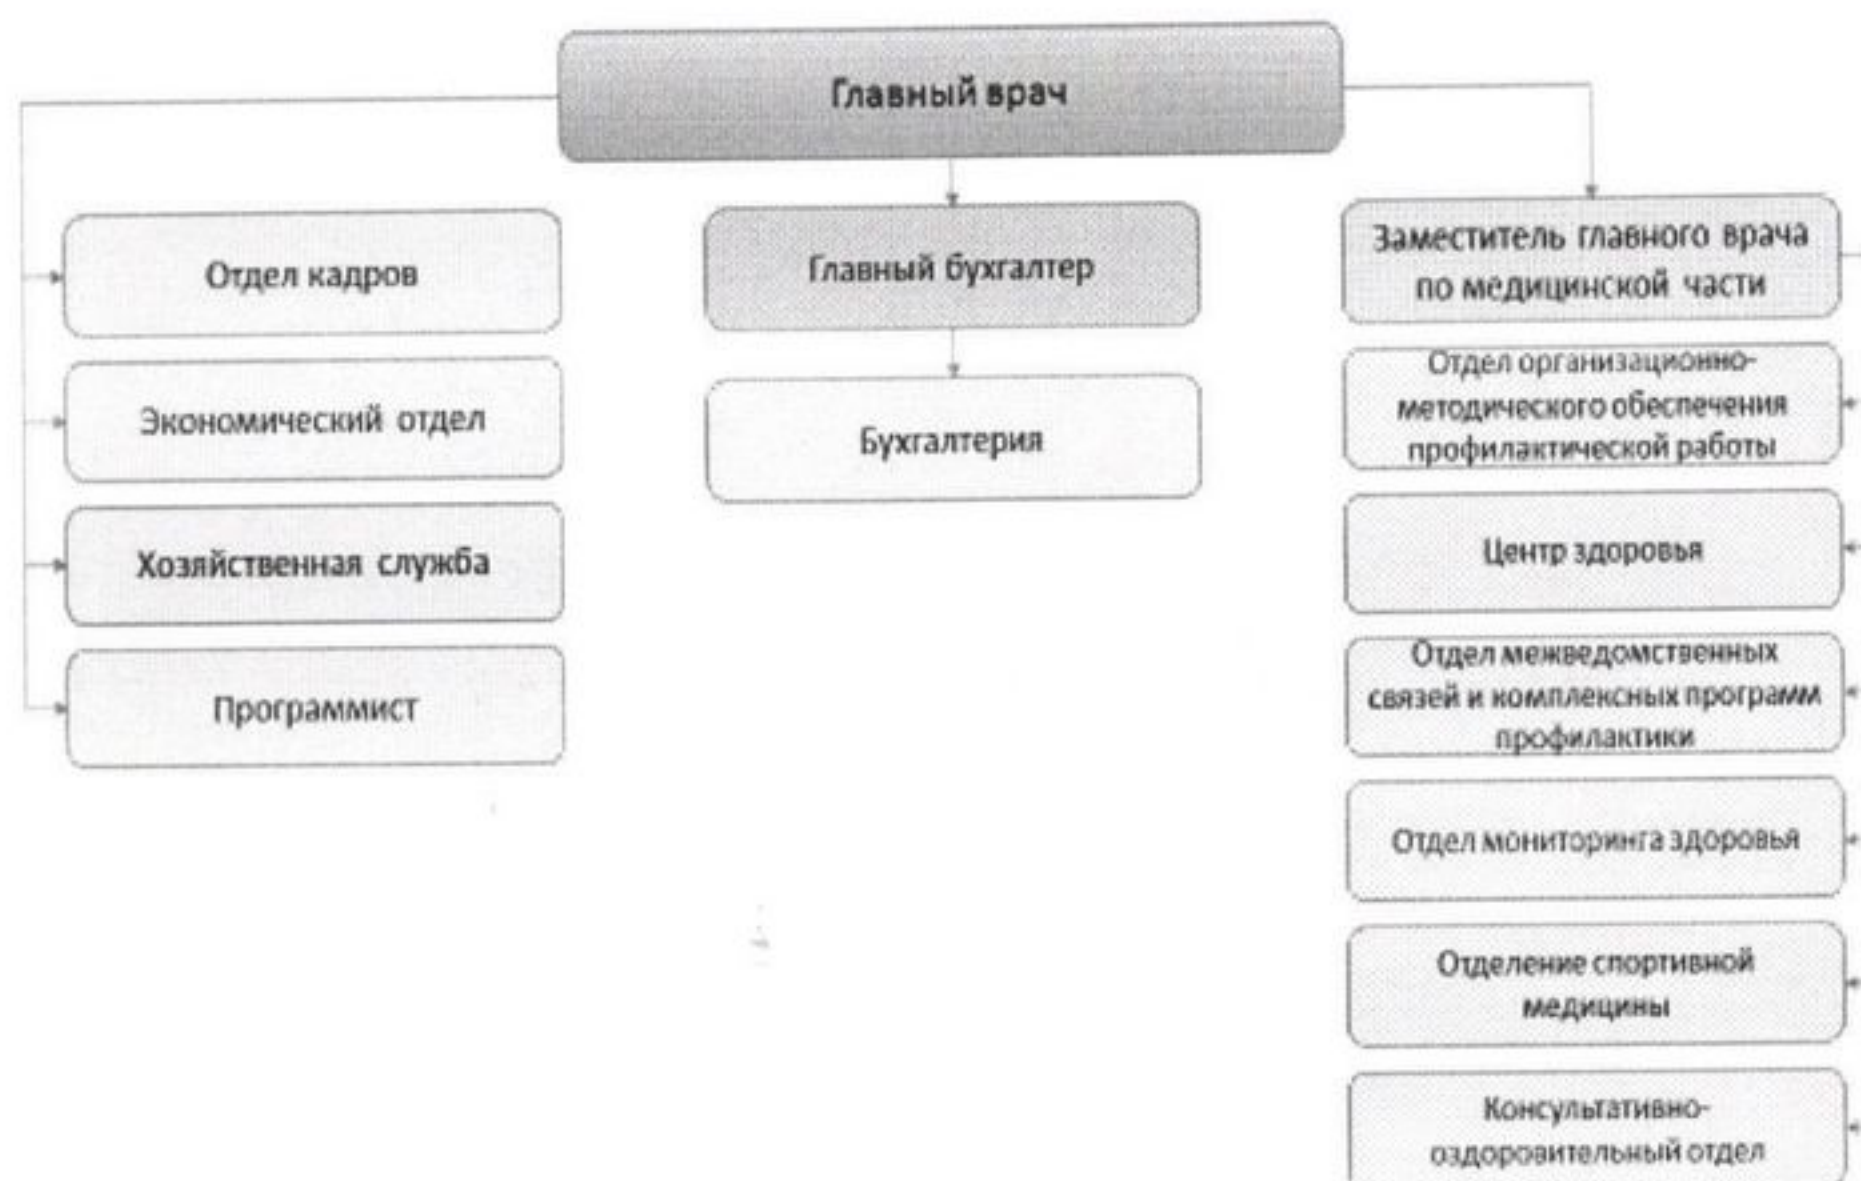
Главный врач

Отдел кадров

Экономический отдел

Хозяйственная служба

Программист

Главный бухгалтер

Бухгалтерия

Заместитель главного врача по медицинской части

Отдел организационно-методического обеспечения профилактической работы

Центр здоровья

Отдел межведомственных связей и комплексных программ профилактики

Отдел мониторинга здоровья

Отделение спортивной медицины

Консультативно-оздоровительный отдел